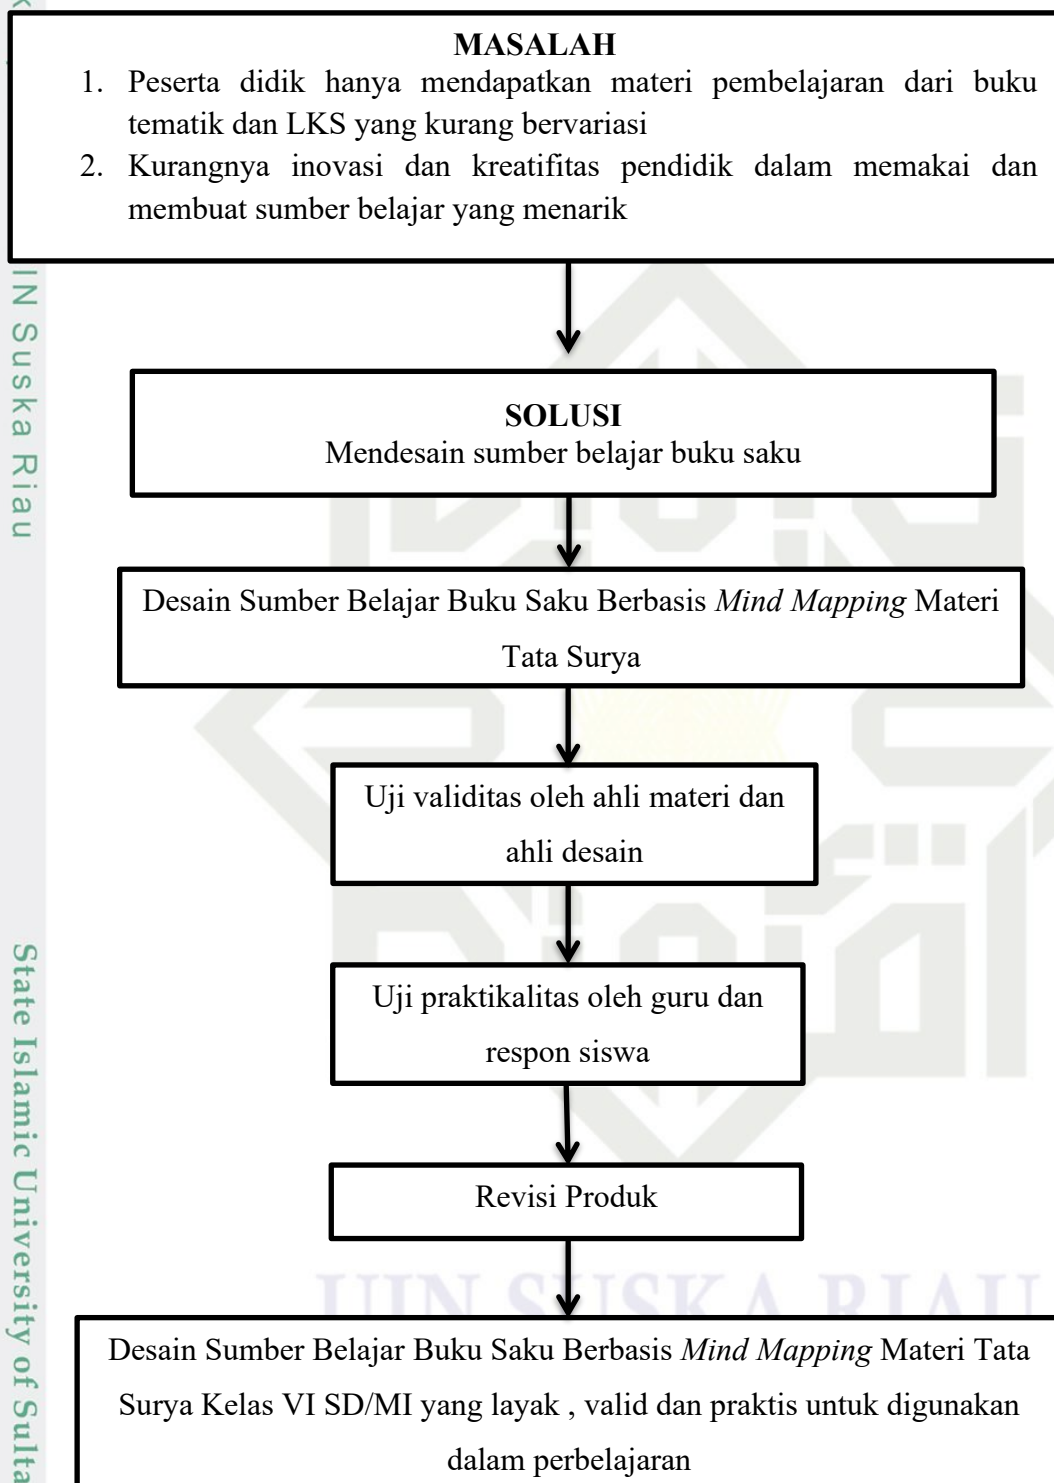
MASALAH

1. Peserta didik hanya mendapatkan materi pembelajaran dari buku tematik dan LKS yang kurang bervariasi
2. Kurangnya inovasi dan kreatifitas pendidik dalam memakai dan membuat sumber belajar yang menarik

SOLUSI
Mendesain sumber belajar buku saku

Desain Sumber Belajar Buku Saku Berbasis *Mind Mapping* Materi Tata Surya

Uji validitas oleh ahli materi dan ahli desain

Uji praktikalitas oleh guru dan respon siswa

Revisi Produk

Desain Sumber Belajar Buku Saku Berbasis *Mind Mapping* Materi Tata Surya Kelas VI SD/MI yang layak , valid dan praktis untuk digunakan dalam perbelajaran

UIN Suska Riau

State Islamic University of Sulta

UIN SUSKA RIAU